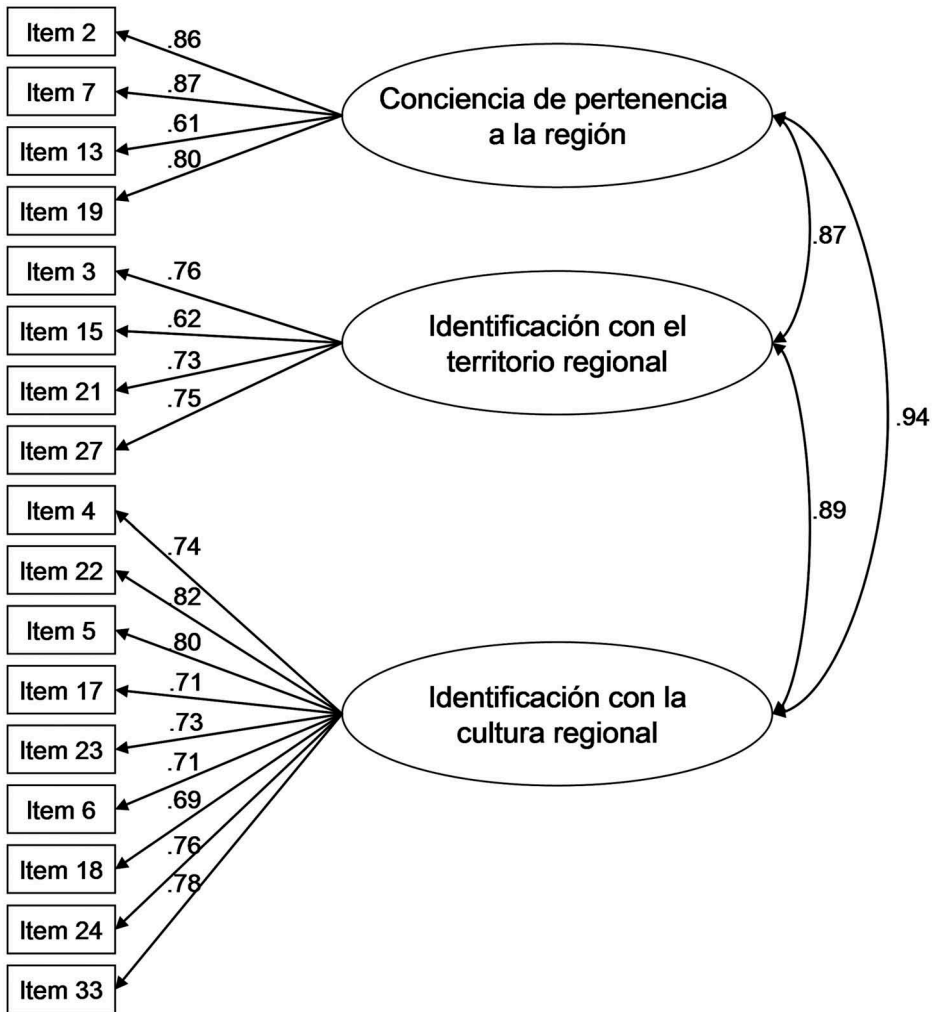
Item 2
Item 7
Item 13
Item 19
.86
.87
.61
.80
Conciencia de pertenencia a la región

Item 3
Item 15
Item 21
Item 27
.76
.62
.73
.75
Identificación con el territorio regional

.87
.94
.89

Item 4
Item 22
Item 5
Item 17
Item 23
Item 6
Item 18
Item 24
Item 33
.74
82
80
.71
.73
.71
.69
.76
.78
Identificación con la cultura regional